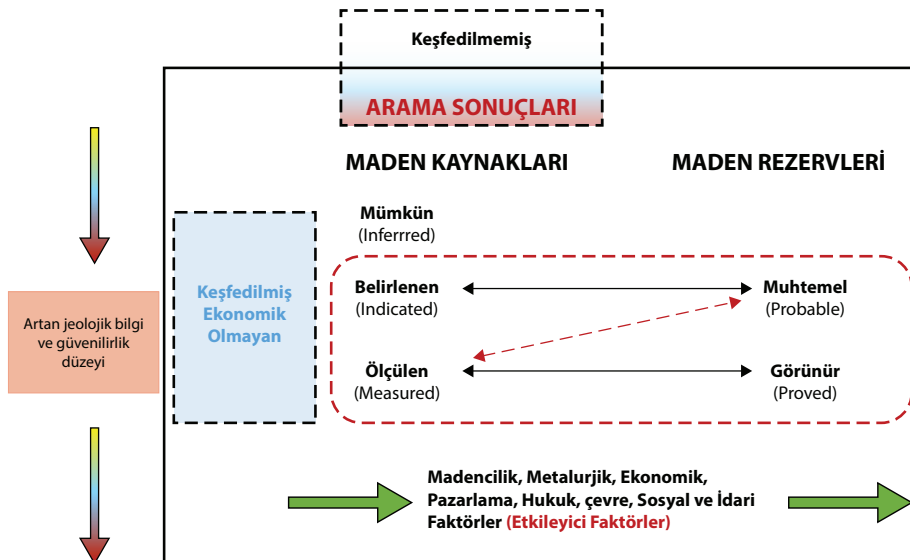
Keşfedilmemiş

ARAMA SONUÇLARI

MADEN KAYNAKLARI

MADEN REZERVLERİ

Artan jeolojik bilgi ve güvenilirlik düzeyi

Keşfedilmiş Ekonomik Olmayan

Mümkün
(Inferrred)

Belirlenen
(Indicated)

Muhtemel
(Probable)

Ölçülen
(Measured)

Görünür
(Proved)

Madencilik, Metalurjik, Ekonomik, Pazarlama, Hukuk, çevre, Sosyal ve İdari Faktörler (Etkileyici Faktörler)